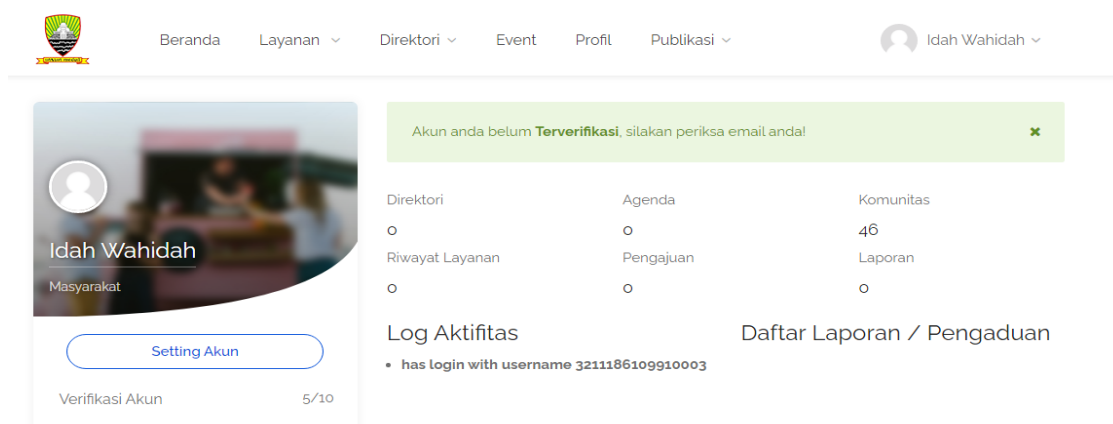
Beranda Layanan Direktori Event Profil Publikasi Idah Wahidah

Idah Wahidah
Masyarakat

Setting Akun

Verifikasi Akun 5/10

Akun anda belum **Terverifikasi**, silakan periksa email anda! ×

| Direktori | Agenda | Komunitas |
|---|---|---|
| 0 | 0 | 46 |
| Riwayat Layanan | Pengajuan | Laporan |
| 0 | 0 | 0 |

Log Aktifitas

• has login with username 3211186109910003

Daftar Laporan / Pengaduan